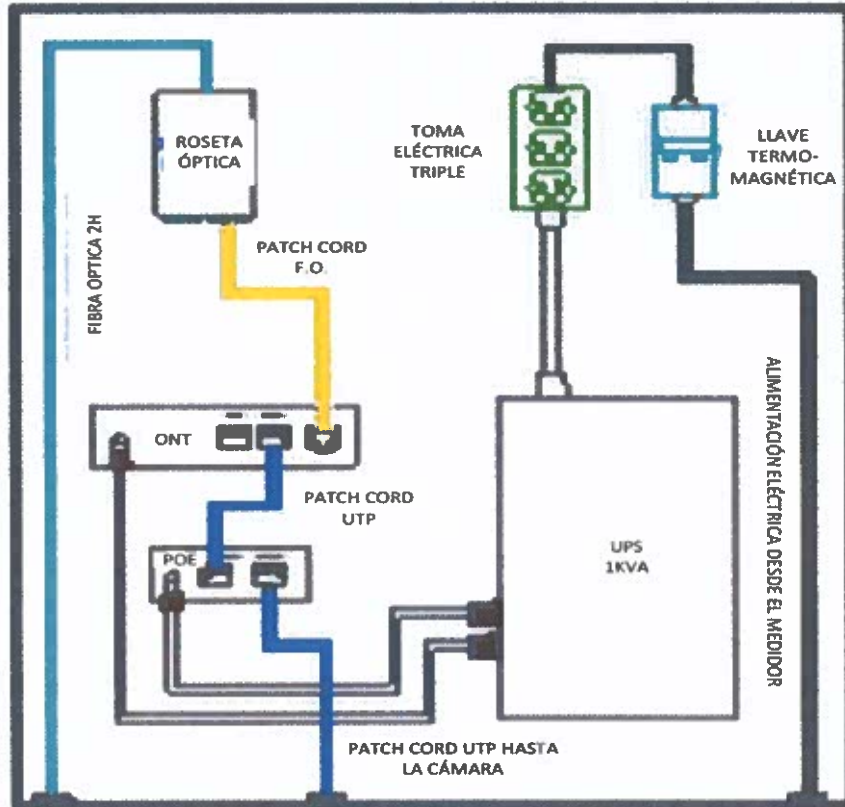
ROSETA ÓPTICA

TOMA ELÉCTRICA TRIPLE

LLAVE TERMO-MAGNÉTICA

PATCH CORD F.O.

FIBRA OPTICA 2H

ONT

PATCH CORD UTP

POE

UPS 1KVA

ALIMENTACIÓN ELÉCTRICA DESDE EL MEDIDOR

PATCH CORD UTP HASTA LA CÁMARA